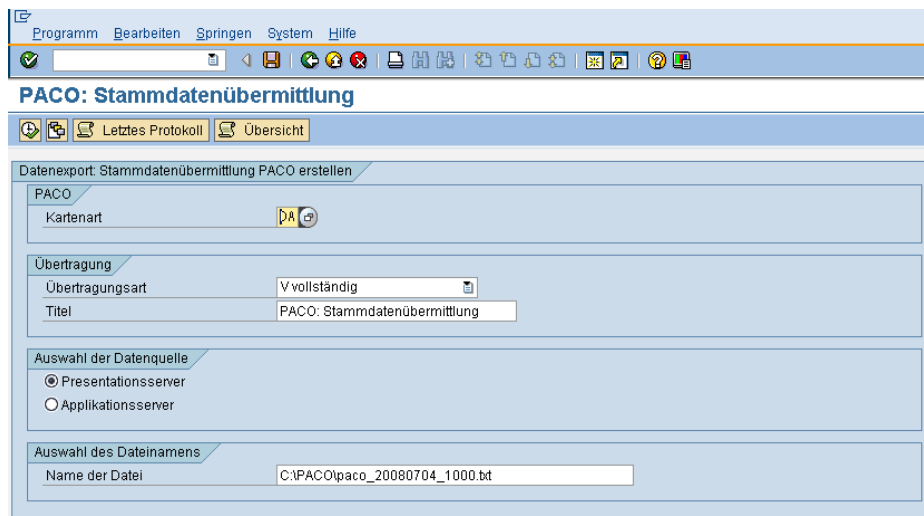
Programm Bearbeiten Springen System Hilfe

PACO: Stammdatenübermittlung

Letztes Protokoll Übersicht

Datenexport: Stammdatenübermittlung PACO erstellen

PACO
Kartenart DA

Übertragung
Übertragungsart V vollständig
Titel PACO: Stammdatenübermittlung

Auswahl der Datenquelle
Presentationsserver
Applikationsserver

Auswahl des Dateinamens
Name der Datei C:\PACO\paco_20080704_1000.txt